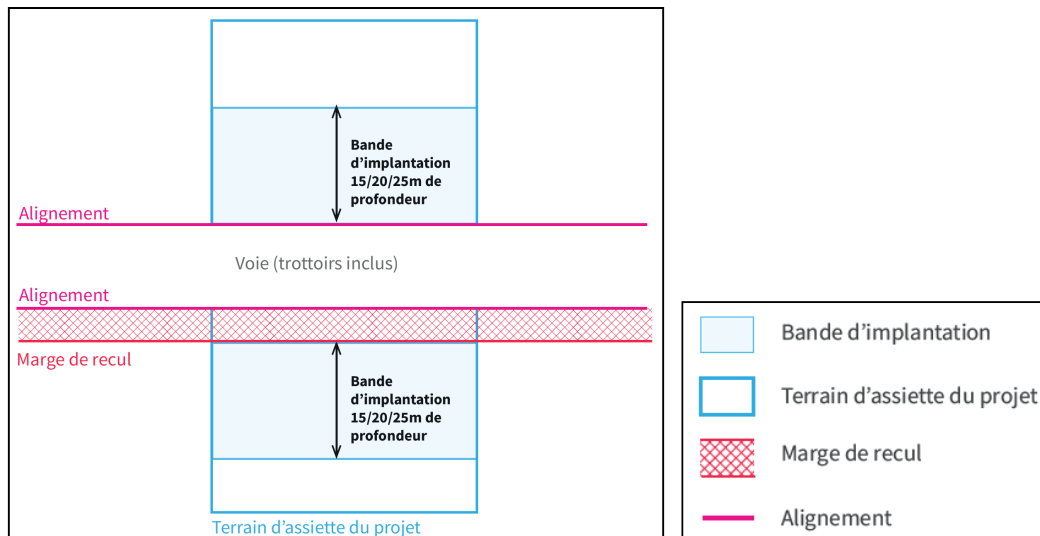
Bande d’implantation 15/20/25m de profondeur

Alignement

Voie (trottoirs inclus)

Alignement

Marge de recul

Bande d’implantation 15/20/25m de profondeur

Terrain d’assiette du projet

Bande d’implantation

Terrain d’assiette du projet

Marge de recul

Alignement